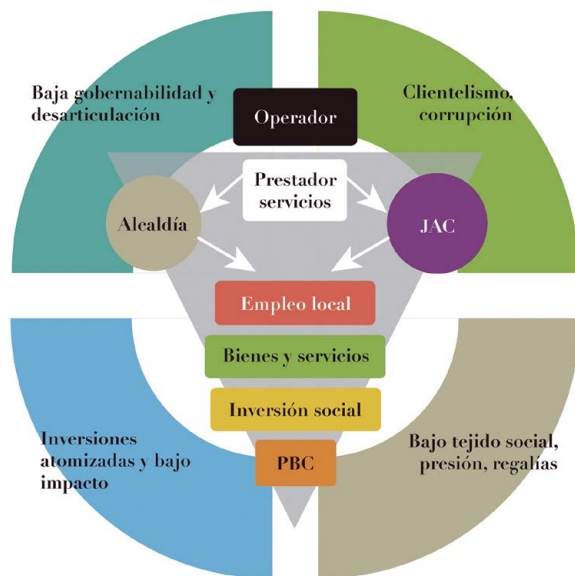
Baja gobernabilidad y desarticulación

Operador

Clientelismo, corrupción

Prestador servicios

Alcaldía

JAC

Empleo local

Bienes y servicios

Inversión social

PBC

Inversiones atomizadas y bajo impacto

Bajo tejido social, presión, regalías